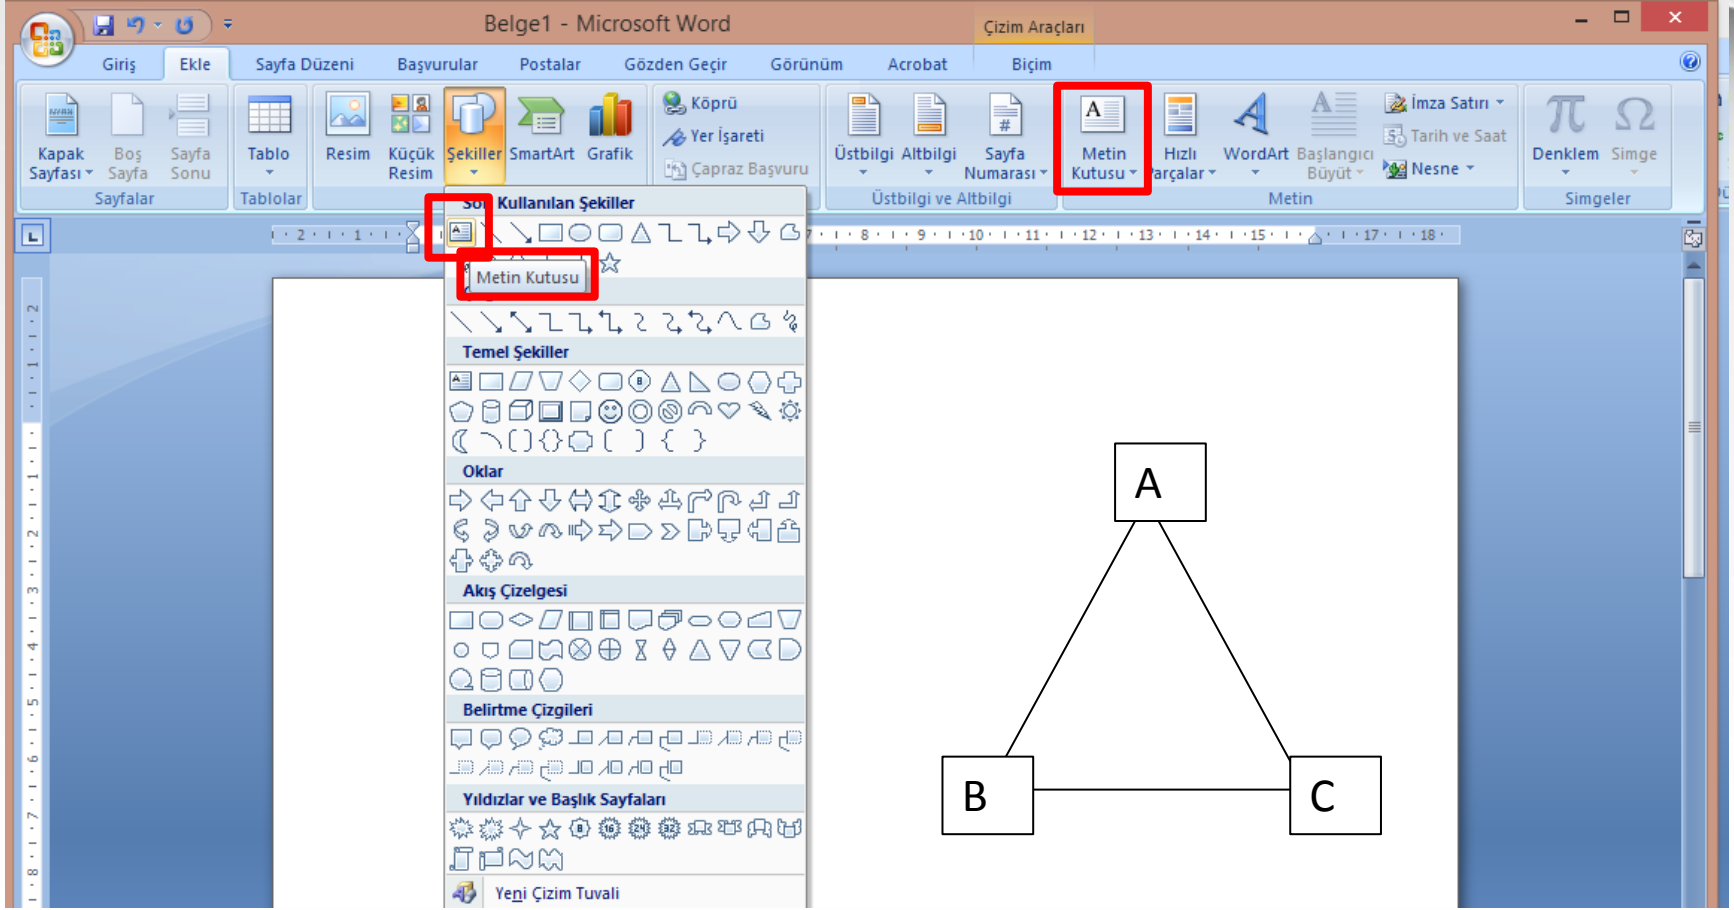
Belge1 - Microsoft Word

Çizim Araçları

Giriş Ekle Sayfa Düzeni Başvurular Postalar Gözden Geçir Görünüm Acrobat Biçim

Kapak Sayfası Boş Sayfa Sayfa Sonu
Sayfalar

Tablo
Tablolar

Resim Küçük Resim Şekiller SmartArt Grafik

Köprü
Yer İşareti
Çapraz Başvuru

Üstbilgi Altbilgi Sayfa Numarası
Üstbilgi ve Altbilgi

Metin Kutusu Hızlı Parçalar WordArt Başlangıcı Büyüt
İmza Satırı
Tarih ve Saat
Nesne
Metin

Denklem Simge
Simgeler

Son Kullanılan Şekiller

Metin Kutusu

Temel Şekiller

Oklar

Akış Çizelgesi

Belirtme Çizgileri

Yıldızlar ve Başlık Sayfaları

Yeni Çizim Tuvali

A

B

C